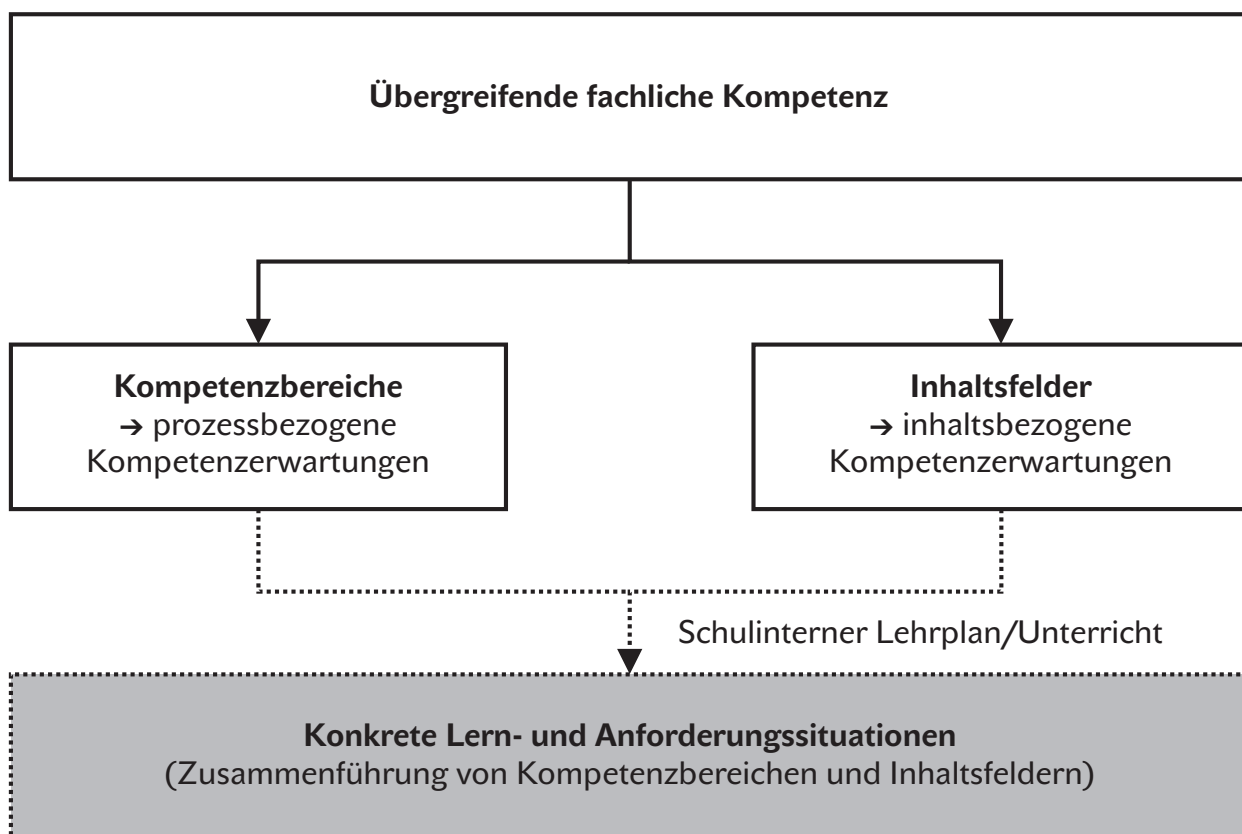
Übergreifende fachliche Kompetenz

Kompetenzbereiche
→ prozessbezogene Kompetenzerwartungen

Inhaltsfelder
→ inhaltsbezogene Kompetenzerwartungen

Schulinterner Lehrplan/Unterricht

Konkrete Lern- und Anforderungssituationen
(Zusammenführung von Kompetenzbereichen und Inhaltsfeldern)